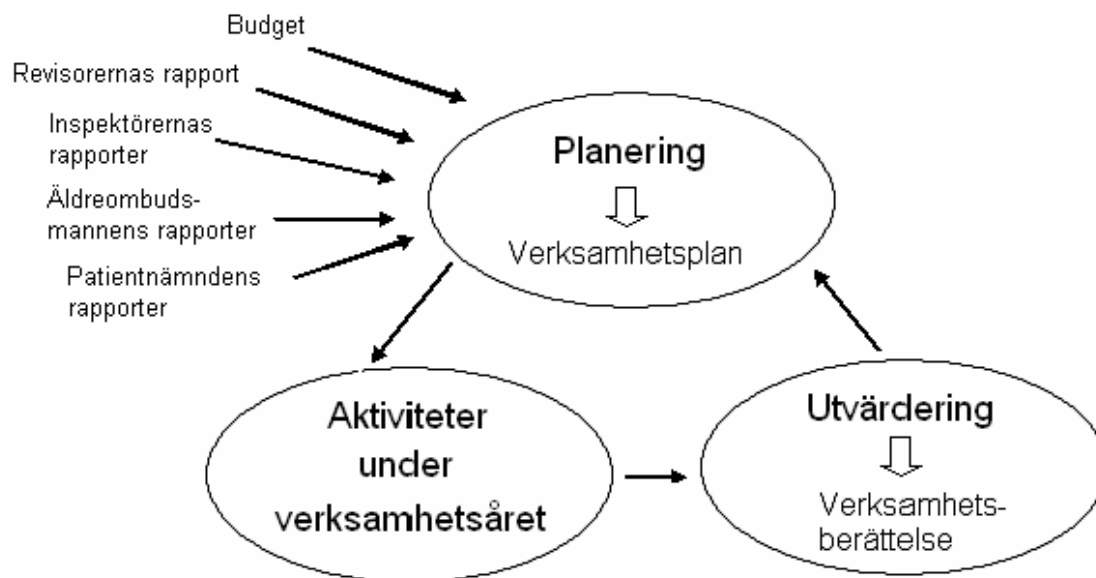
Budget

Revisorernas rapport

Inspektörernas rapporter

Äldreombudsmannens rapporter

Patientnämndens rapporter

Planering

Verksamhetsplan

Aktiviteter under verksamhetsåret

Utvärdering

Verksamhetsberättelse